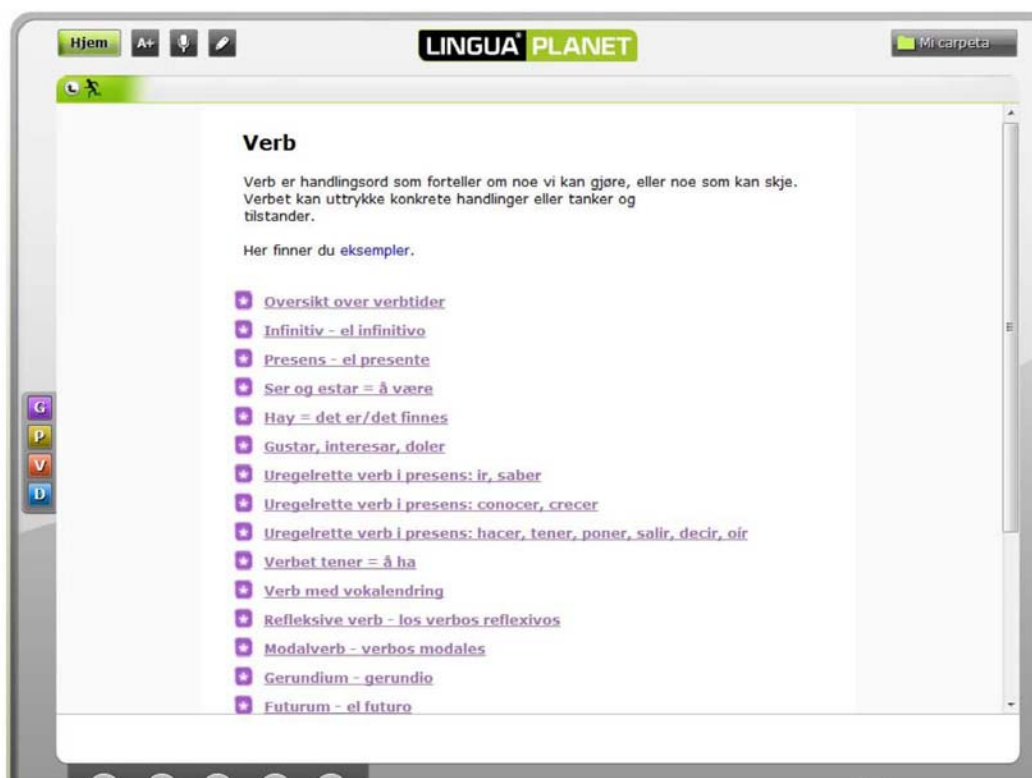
Hjem A+

LINGUA PLANET

Mi carpeta

G
P
V
D

Verb

Verb er handlingsord som forteller om noe vi kan gjøre, eller noe som kan skje. Verbet kan uttrykke konkrete handlinger eller tanker og tilstander.

Her finner du eksempler.

Oversikt over verbtider
Infinitiv - el infinitivo
Presens - el presente
Ser og estar = å være
Hay = det er/det finnes
Gustar, interesar, doler
Uregelrette verb i presens: ir, saber
Uregelrette verb i presens: conocer, crecer
Uregelrette verb i presens: hacer, tener, poner, salir, decir, oír
Verbet tener = å ha
Verb med vokalendring
Refleksive verb - los verbos reflexivos
Modalverb - verbos modales
Gerundium - gerundio
Futurum - el futuro